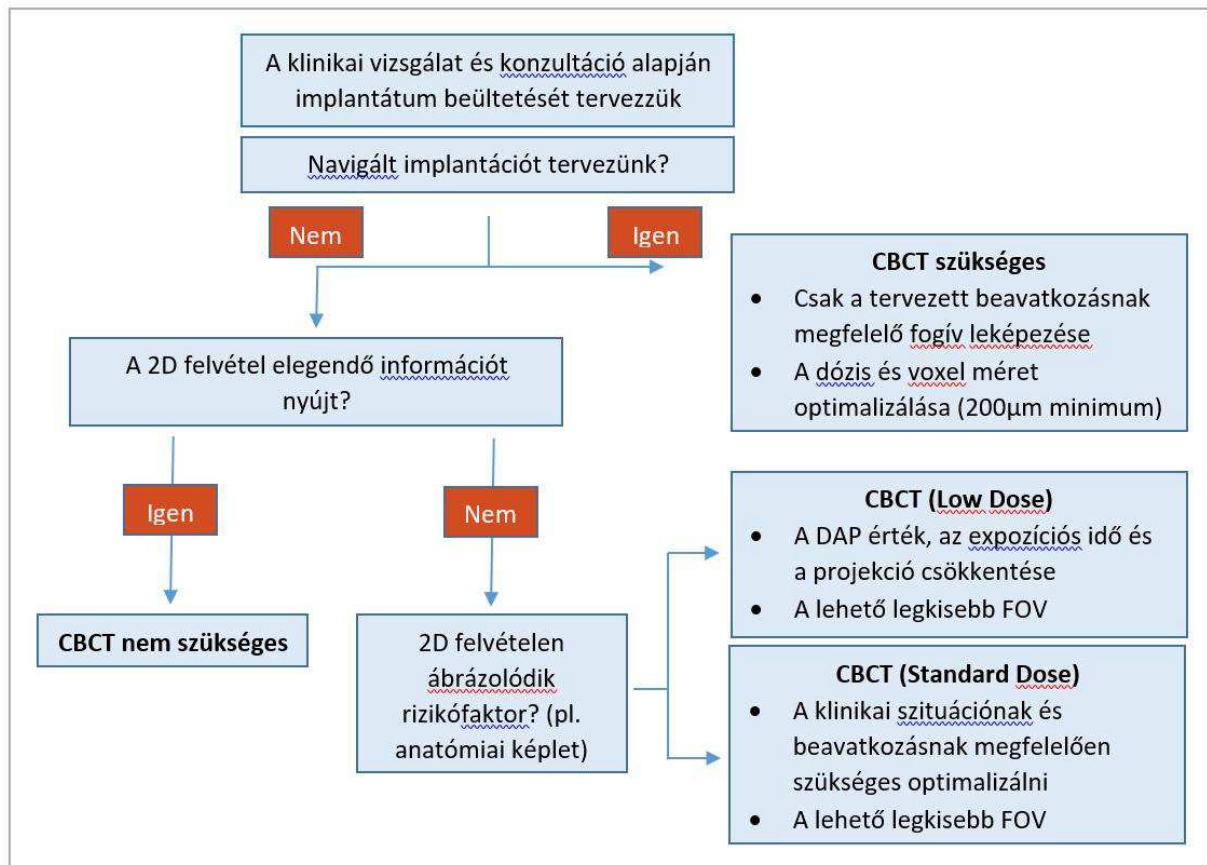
A klinikai vizsgálat és konzultáció alapján implantátum beültetését tervezzük

Navigált implantációt tervezünk?

Nem

Igen

CBCT szükséges

- Csak a tervezett beavatkozásnak megfelelő fogív leképezése
- A dózis és voxel méret optimalizálása (200µm minimum)

A 2D felvétel elegendő információt nyújt?

Igen

Nem

CBCT nem szükséges

2D felvételen ábrázolódik rizikófaktor? (pl. anatómiai képlet)

CBCT (Low Dose)

- A DAP érték, az expozíciós idő és a projekció csökkentése
- A lehető legkisebb FOV

CBCT (Standard Dose)

- A klinikai szituációnak és beavatkozásnak megfelelően szükséges optimalizálni
- A lehető legkisebb FOV